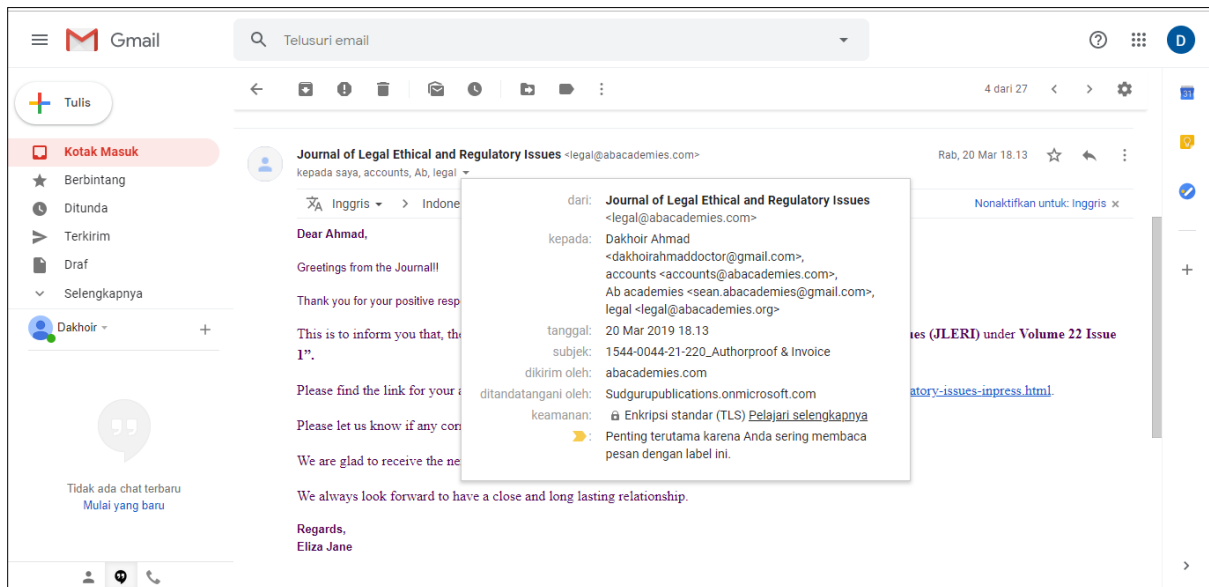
Gmail

Telusuri email

D

Tulis

Kotak Masuk
Berbintang
Ditunda
Terkirim
Draf
Selengkapnya

Dakhoir

Tidak ada chat terbaru
Mulai yang baru

4 dari 27

Journal of Legal Ethical and Regulatory Issues <legal@abacademies.com>
kepada saya, accounts, Ab, legal

Rab, 20 Mar 18.13

Inggris > Indone

Nonaktifkan untuk: Inggris ×

dari: Journal of Legal Ethical and Regulatory Issues <legal@abacademies.com>
kepada: Dakhoir Ahmad <dakhoirahmaddoctor@gmail.com>, accounts <accounts@abacademies.com>, Ab academies <sean.abacademies@gmail.com>, legal <legal@abacademies.org>
tanggal: 20 Mar 2019 18.13
subjek: 1544-0044-21-220_Authorproof & Invoice
dikirim oleh: abacademies.com
ditandatangani oleh: Sudgurupublications.onmicrosoft.com
keamanan: Enkripsi standar (TLS) Pelajari selengkapnya
: Penting terutama karena Anda sering membaca pesan dengan label ini.

Dear Ahmad,

Greetings from the Journal!!

Thank you for your positive resp

This is to inform you that, the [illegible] ues (JLERI) under Volume 22 Issue 1".

Please find the link for your a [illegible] atory-issues-inpress.html.

Please let us know if any cor

We are glad to receive the ne

We always look forward to have a close and long lasting relationship.

Regards,
Eliza Jane